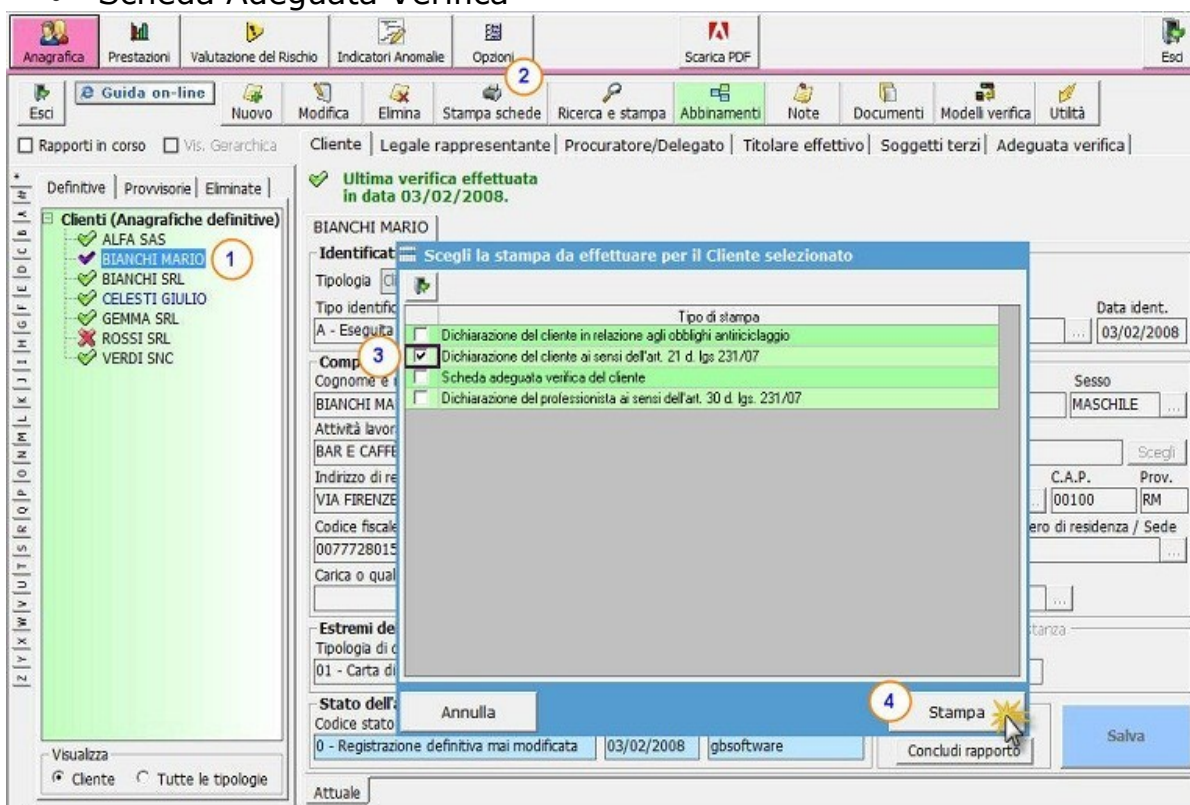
Scheda Adeguata Verifica

Anagrafica | Prestazioni | Valutazione del Rischio | Indicatori Anomalie | Opzioni | Scarica PDF | Esci

Esci | Guida on-line | Nuovo | Modifica | Elimina | Stampa schede | Ricerca e stampa | Abbinamenti | Note | Documenti | Modelli verifica | Utilità

2

Rapporti in corso | Vis. Gerarchica

Cliente | Legale rappresentante | Procuratore/Delegato | Titolare effettivo | Soggetti terzi | Adeguata verifica

Definitive | Provvisorie | Eliminate

* A B C D E F G H I J K L M N O P Q R S T U V W X Y Z

Clienti (Anagrafiche definitive)
ALFA SAS
BIANCHI MARIO 1
BIANCHI SRL
CELESTI GIULIO
GEMMA SRL
ROSSI SRL
VERDI SNC

Ultima verifica effettuata in data 03/02/2008.

BIANCHI MARIO

Identificat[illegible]
Tipologia Cl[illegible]
Tipo identific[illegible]
A - Eseguita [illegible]
Data ident.
03/02/2008

Comp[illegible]
Cognome e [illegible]
BIANCHI MA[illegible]
Sesso
MASCHILE
Attività lavor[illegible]
BAR E CAFFE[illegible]
Scegli
Indirizzo di re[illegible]
VIA FIRENZE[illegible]
C.A.P.
00100
Prov.
RM
Codice fiscale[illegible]
0077728015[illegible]
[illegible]ero di residenza / Sede
Carica o qual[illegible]

Estremi de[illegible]
Tipologia di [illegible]
01 - Carta di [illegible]
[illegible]tanza

Scegli la stampa da effettuare per il Cliente selezionato

| | Tipo di stampa |
|---|---|
| ☐ | Dichiarazione del cliente in relazione agli obblighi antiriciclaggio |
| ☑ | Dichiarazione del cliente ai sensi dell'art. 21 d. lgs 231/07 |
| ☐ | Scheda adeguata verifica del cliente |
| ☐ | Dichiarazione del professionista ai sensi dell'art. 30 d. lgs. 231/07 |

3

Annulla
4
Stampa

Stato dell'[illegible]
Codice stato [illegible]
0 - Registrazione definitiva mai modificata | 03/02/2008 | gbsoftware
Concludi rapporto
Salva

Visualizza
Cliente | Tutte le tipologie

Attuale